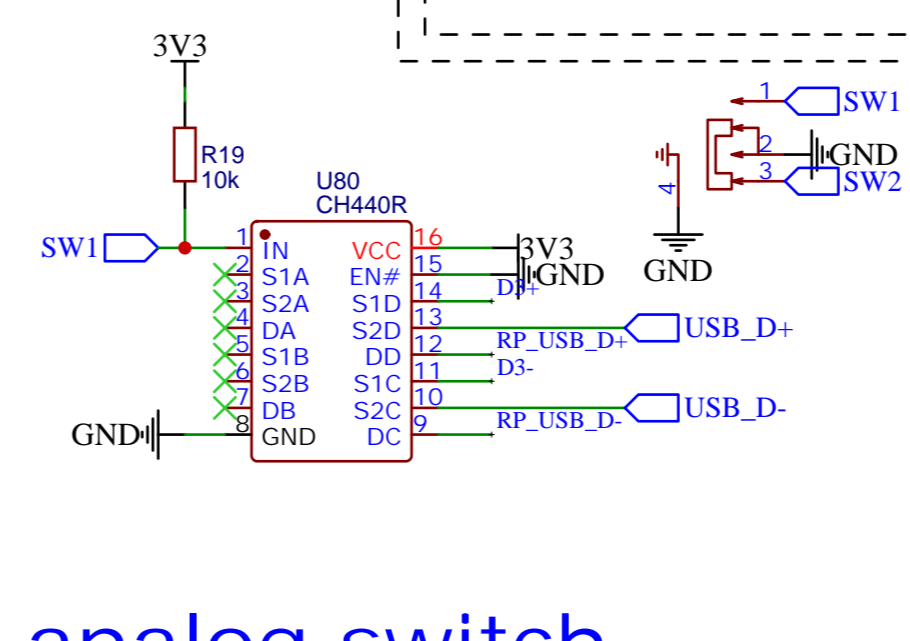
3V3

R19
10k

U80
CH440R

SW1

1 IN
2 S1A
3 S2A
4 DA
5 S1B
6 S2B
7 DB
8 GND

VCC 16
EN# 15
S1D 14
S2D 13
DD 12
S1C 11
S2C 10
DC 9

3V3
GND
D3+
RP_USB_D+
D3-
RP_USB_D-

USB_D+
USB_D-

GND

1 SW1
2 GND
3 SW2
4
GND

analog switch